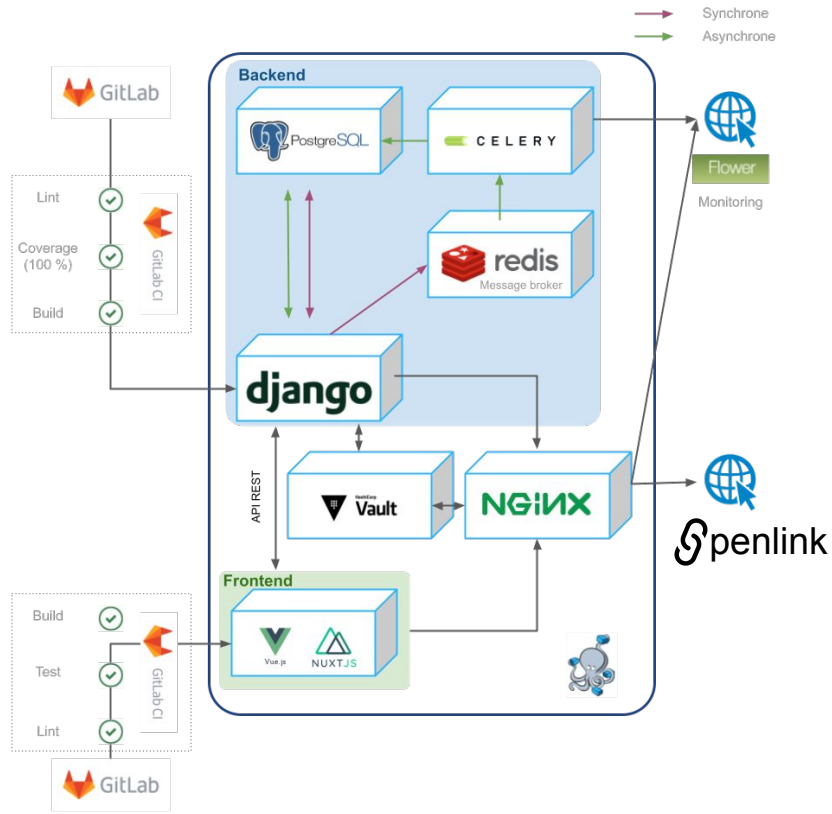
Synchrone
Asynchrone

GitLab

Lint
Coverage (100 %)
Build
GitLab CI

Backend
PostgreSQL
CELERY
redis
Message broker
django

Flower
Monitoring

API REST
HashiCorp Vault
NGINX

Openlink

Frontend
Vue.js
NUXTJS

Build
Test
Lint
GitLab CI

GitLab